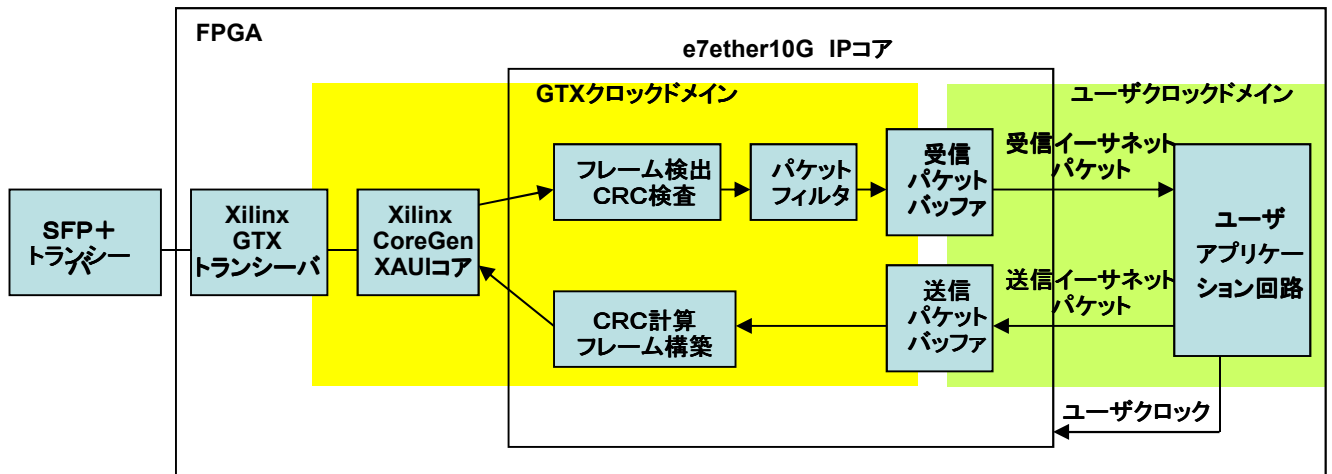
FPGA

e7ether10G IPコア

GTXクロックドメイン

ユーザクロックドメイン

SFP＋ トランシーバ

Xilinx GTX トランシーバ

Xilinx CoreGen XAUIコア

フレーム検出 CRC検査

パケット フィルタ

受信 パケット バッファ

受信イーサネット パケット

ユーザ アプリケーション回路

送信イーサネット パケット

CRC計算 フレーム構築

送信 パケット バッファ

ユーザクロック